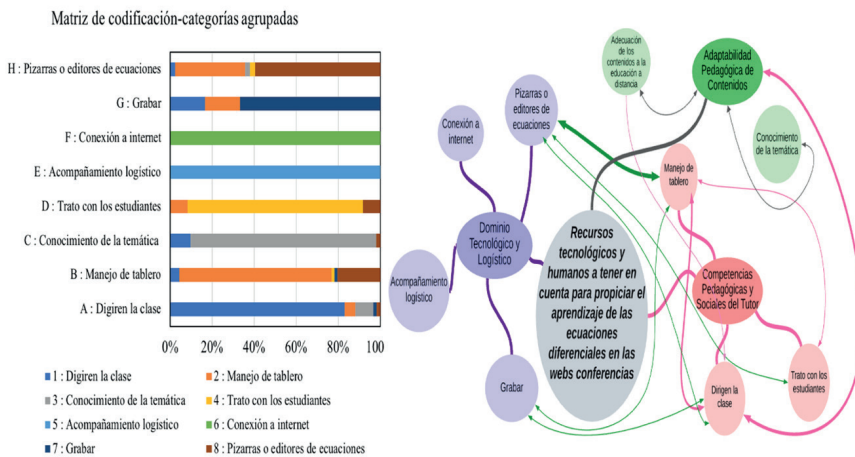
Matriz de codificación-categorías agrupadas

H : Pizarras o editores de ecuaciones

G : Grabar

F : Conexión a internet

E : Acompañamiento logístico

D : Trato con los estudiantes

C : Conocimiento de la temática

B : Manejo de tablero

A : Digiren la clase

0% 20% 40% 60% 80% 100

1 : Digiren la clase
2 : Manejo de tablero
3 : Conocimiento de la temática
4 : Trato con los estudiantes
5 : Acompañamiento logístico
6 : Conexión a internet
7 : Grabar
8 : Pizarras o editores de ecuaciones

Adecuación de los contenidos a la educación a distancia

Adaptabilidad Pedagógica de Contenidos

Pizarras o editores de ecuaciones

Conexión a internet

Conocimiento de la temática

Manejo de tablero

Dominio Tecnológico y Logístico

Recursos tecnológicos y humanos a tener en cuenta para propiciar el aprendizaje de las ecuaciones diferenciales en las webs conferencias

Acompañamiento logístico

Competencias Pedagógicas y Sociales del Tutor

Grabar

Dirigen la clase

Trato con los estudiantes